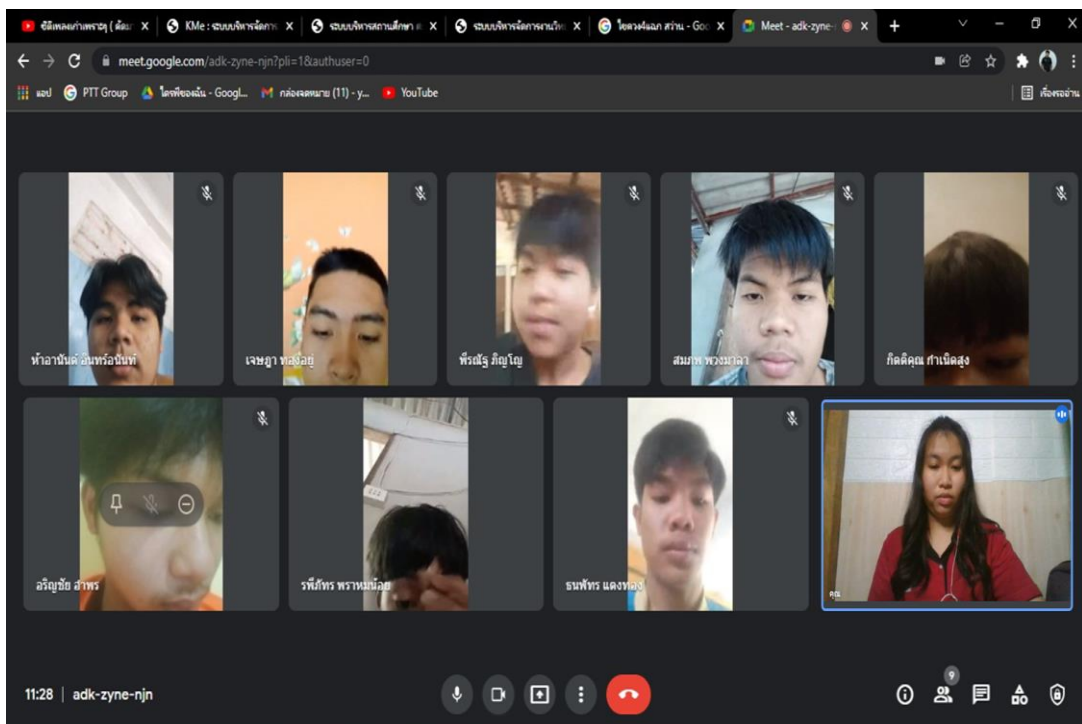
ซีดีเพลงเก่าเพราะๆ ( ต่อเ | KMe : ระบบบริหารจัดการ | ระบบบริหารสถานศึกษา | ระบบบริหารจัดการงานวิจ | โยธวงศ์นอก สว่าง - Goo | Meet - adk-zyne-

meet.google.com/adk-zyne-njn?pli=1&authuser=0

แอป | PTT Group | ไดรฟ์ของฉัน - Googl... | กล่องจดหมาย (11) - y... | YouTube | เรื่องรออ่าน

ท้าอานันต์ ลบทรัพย์นันท์

เจษฎา ทองอยู่

พีรณัฐ ภิญโญ

สมภพ พวงมาลา

กิตติคุณ กำเนิดสูง

อริญชัย สาพร

รพีภัทร พราหมน้อย

ธนพัทร แดงทอง

คุณ

11:28 | adk-zyne-njn

9